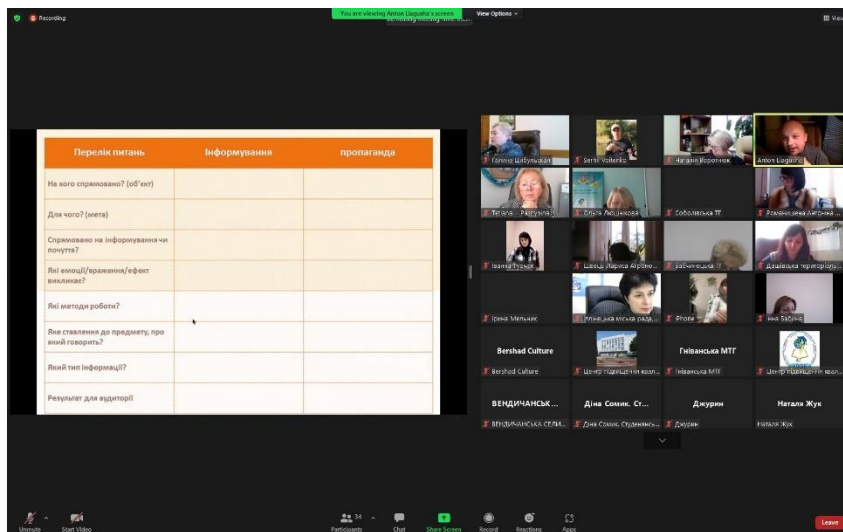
Recording

You are viewing Anton Liagusha's screen

View Options

| Перелік питань | Інформування | пропаганда |
|---|---|---|
| На кого спрямовано? (об'єкт) | | |
| Для чого? (мета) | | |
| Спрямовано на інформування чи почуття? | | |
| Які емоції/враження/ефект викликає? | | |
| Які методи роботи? | | |
| Яке ставлення до предмету, про який говорить? | | |
| Який тип інформації? | | |
| Результат для аудиторії | | |

Галина Цибульська
Serhii Voitenko
Наталія Воротнюк
Anton Liagusha
Тетяна Разгуляєва
Ольга Люценкова
Соболівська ТГ
Романенкова Антоніна
Іванна Гузюк
Швець Лариса Агронома
Бабчинецька ТГ
Дашівська територіальна
Ірина Мельник
Іллінецька міська рада
iPhone
Ніна Забулка

Bershad Culture
Bershad Culture
Центр підвищення квал...
Гніванська МТГ
Гніванська МТГ
Центр підвищення квал...

ВЕНДИЧАНСЬК...
ВЕНДИЧАНСЬКА СЕЛИ...
Діна Сомик. Ст...
Діна Сомик. Студенець...
Джурин
Джурин
Натали Жук
Натали Жук

Unmute
Start Video
Participants 34
Chat
Share Screen
Record
Reactions
Apps
Leave